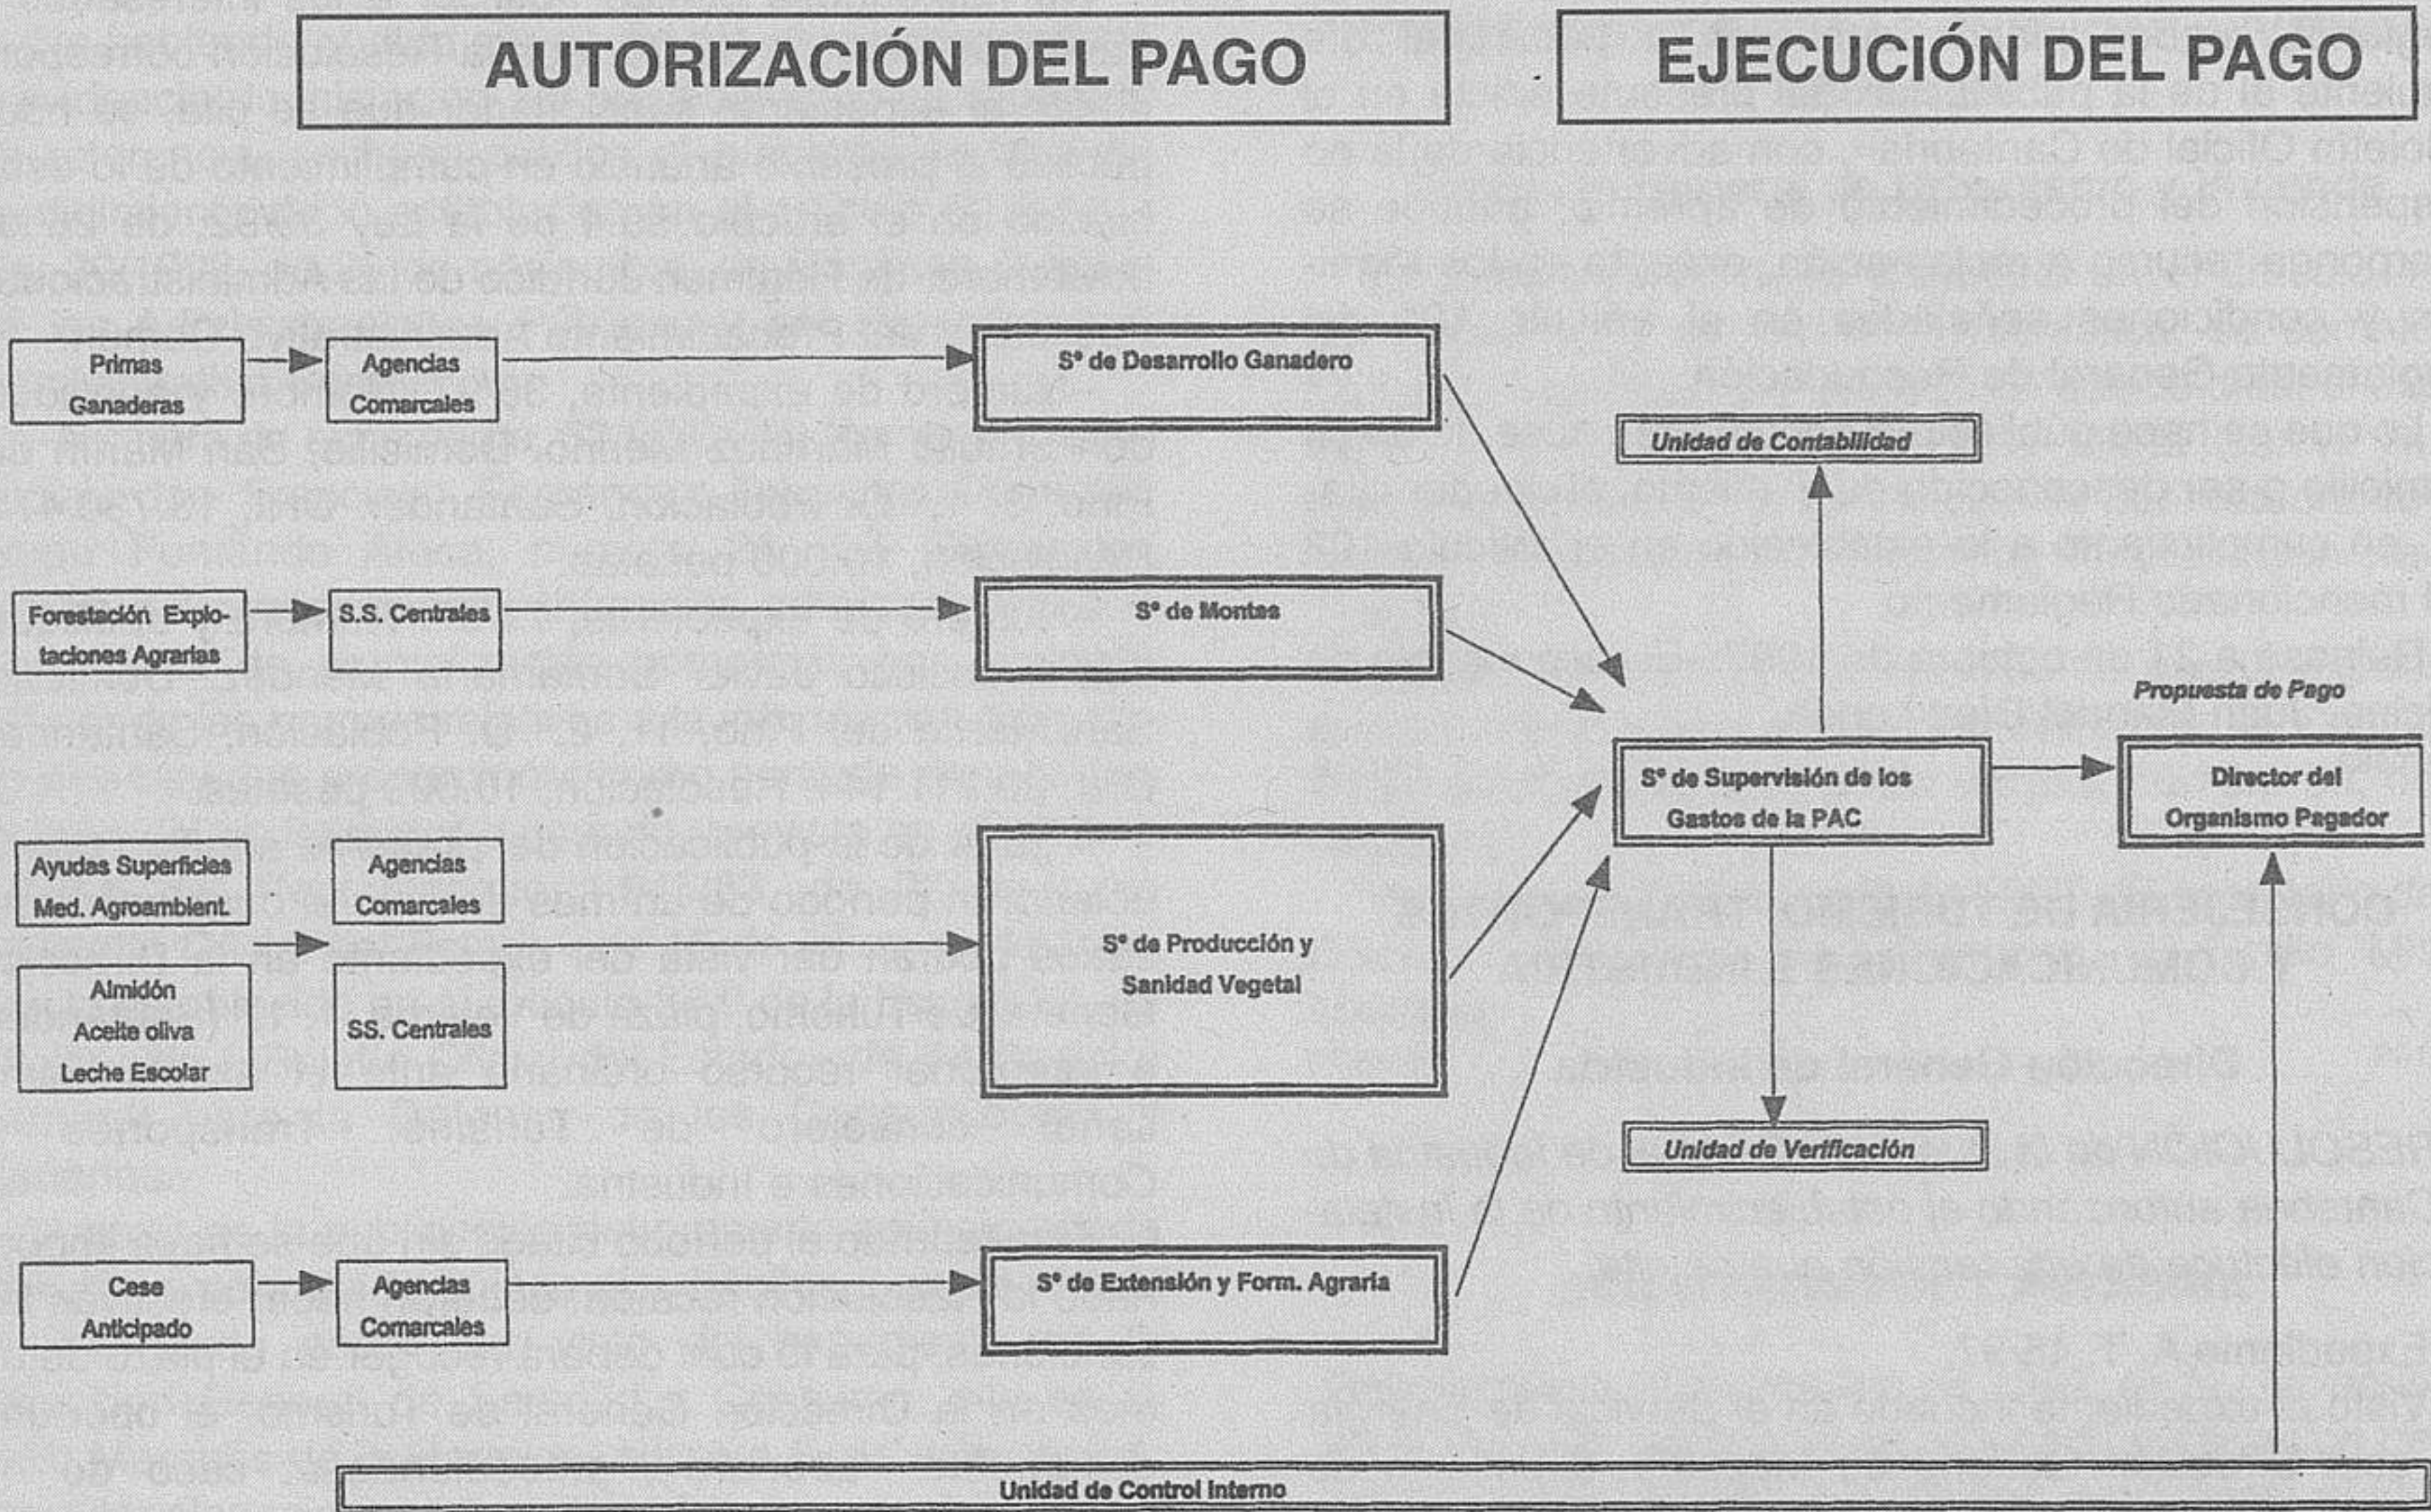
AUTORIZACIÓN DEL PAGO

EJECUCIÓN DEL PAGO

Primas Ganaderas

Agencias Comarcales

Sº de Desarrollo Ganadero

Unidad de Contabilidad

Forestación Explotaciones Agrarias

S.S. Centrales

Sº de Montes

Propuesta de Pago

Sº de Supervisión de los Gastos de la PAC

Director del Organismo Pagador

Ayudas Superficies Med. Agroambient.

Agencias Comarcales

Almidón Aceite oliva Leche Escolar

SS. Centrales

Sº de Producción y Sanidad Vegetal

Unidad de Verificación

Cese Anticipado

Agencias Comarcales

Sº de Extensión y Form. Agraria

Unidad de Control Interno